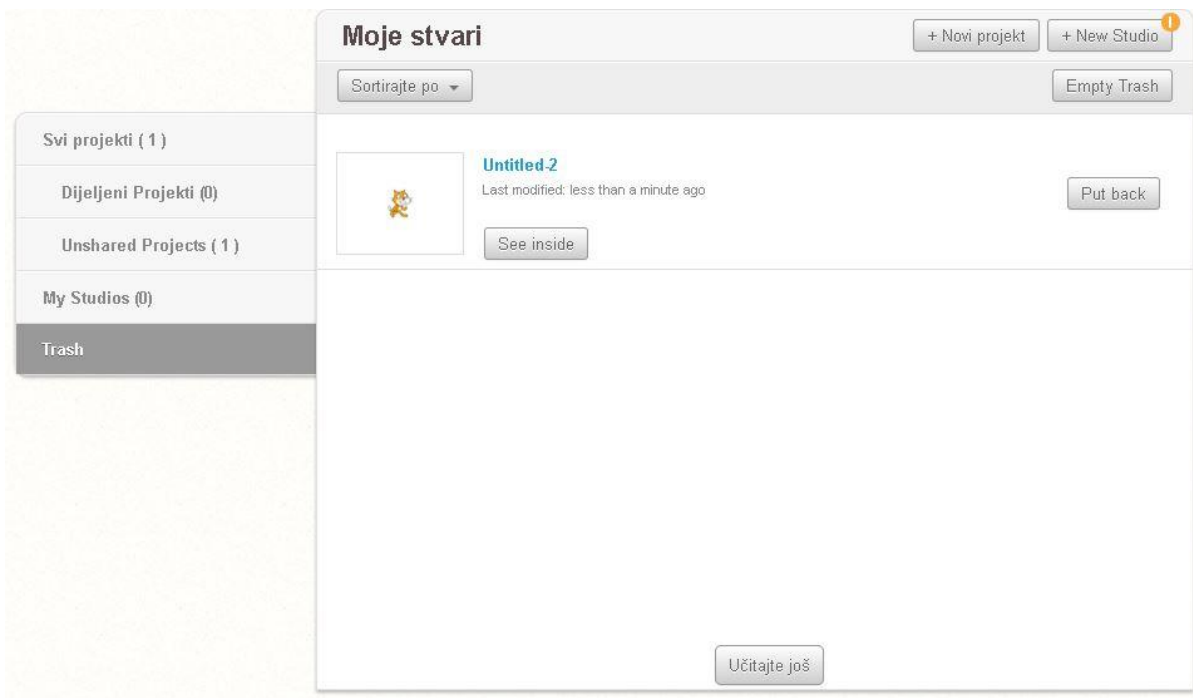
Moje stvari

+ Novi projekt

+ New Studio

Sortirajte po

Empty Trash

Svi projekti ( 1 )

Dijeljeni Projekti (0)

Unshared Projects ( 1 )

My Studios (0)

Trash

Untitled-2

Last modified: less than a minute ago

See inside

Put back

Učitajte još